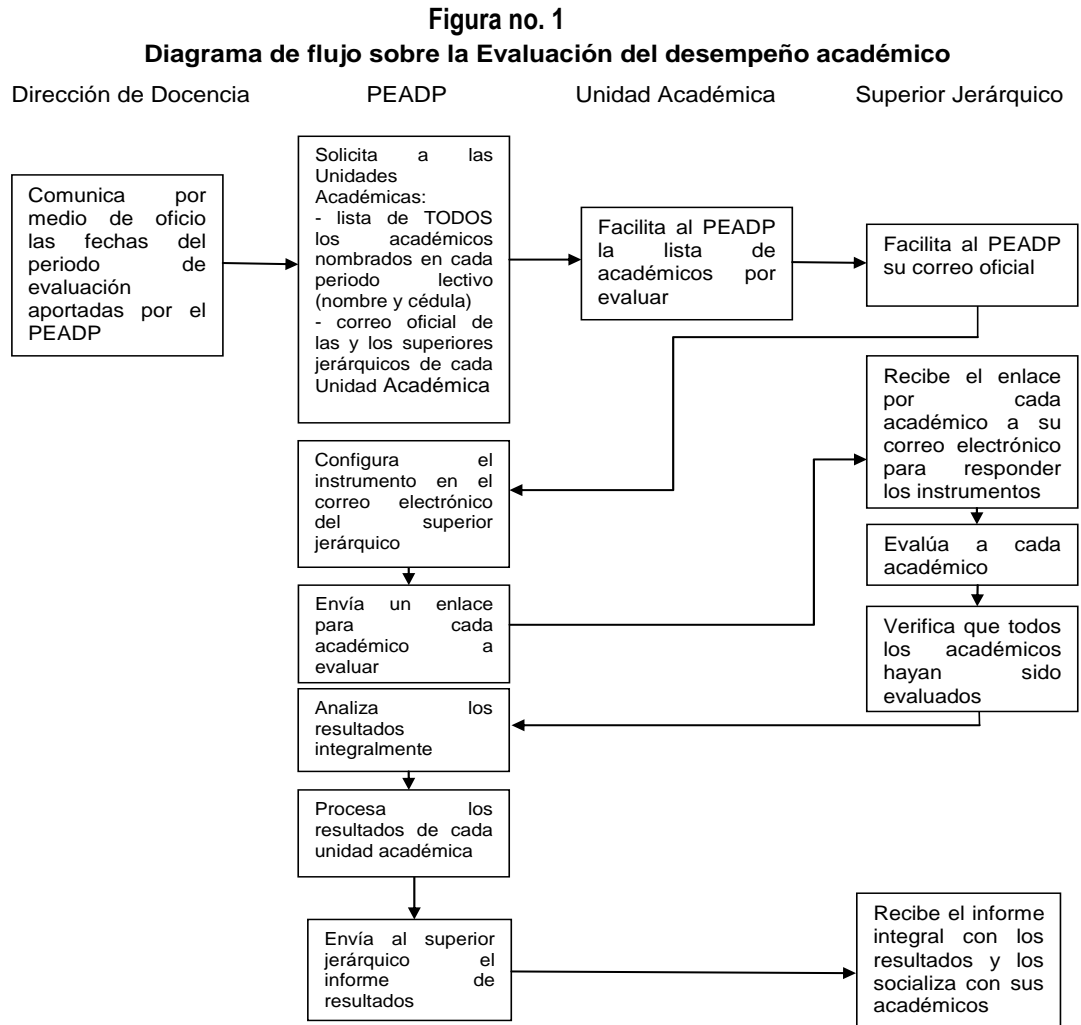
Figura no. 1
Diagrama de flujo sobre la Evaluación del desempeño académico

Dirección de Docencia

PEADP

Unidad Académica

Superior Jerárquico

Comunica por medio de oficio las fechas del periodo de evaluación aportadas por el PEADP

Solicita a las Unidades Académicas:
- lista de TODOS los académicos nombrados en cada periodo lectivo (nombre y cédula)
- correo oficial de las y los superiores jerárquicos de cada Unidad Académica

Facilita al PEADP la lista de académicos por evaluar

Facilita al PEADP su correo oficial

Configura el instrumento en el correo electrónico del superior jerárquico

Recibe el enlace por cada académico a su correo electrónico para responder los instrumentos

Envía un enlace para cada académico a evaluar

Evalúa a cada académico

Verifica que todos los académicos hayan sido evaluados

Analiza los resultados integralmente

Procesa los resultados de cada unidad académica

Envía al superior jerárquico el informe de resultados

Recibe el informe integral con los resultados y los socializa con sus académicos